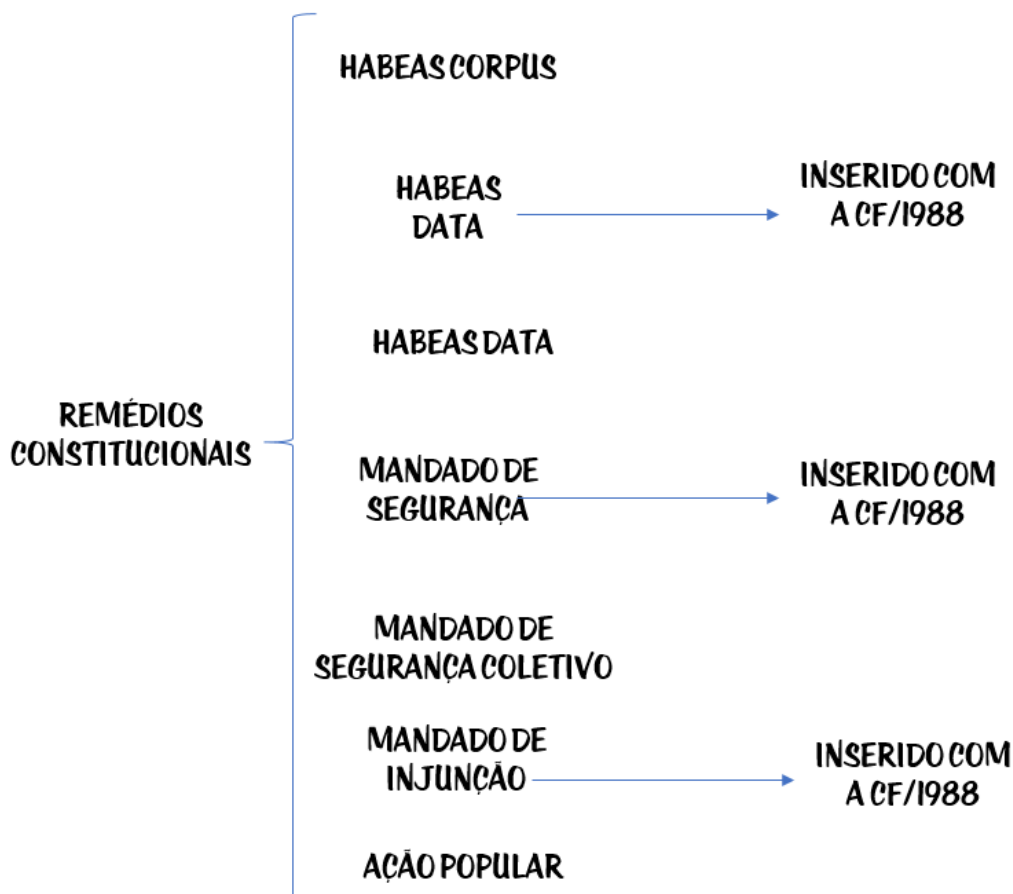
REMÉDIOS CONSTITUCIONAIS

HABEAS CORPUS

HABEAS DATA

INSERIDO COM A CF/1988

HABEAS DATA

MANDADO DE SEGURANÇA

INSERIDO COM A CF/1988

MANDADO DE SEGURANÇA COLETIVO

MANDADO DE INJUNÇÃO

INSERIDO COM A CF/1988

AÇÃO POPULAR